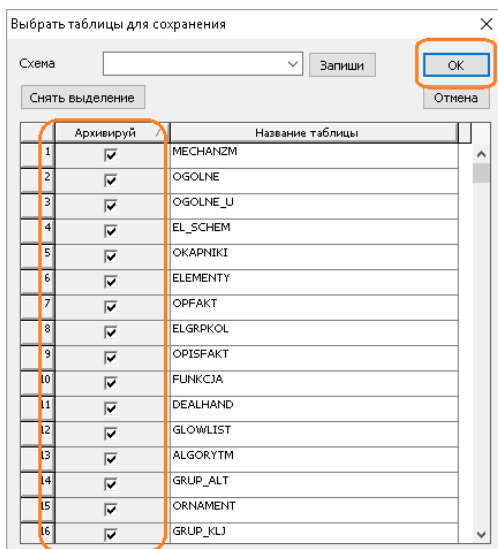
Выбрать таблицы для сохранения

Схема

Запиши

OK

Снять выделение

Отмена

| | Архивируй | Название таблицы |
|---|---|---|
| 1 | ☑ | MECHANZM |
| 2 | ☑ | OGOLNE |
| 3 | ☑ | OGOLNE_U |
| 4 | ☑ | EL_SCHEM |
| 5 | ☑ | OKAPNIKI |
| 6 | ☑ | ELEMENTY |
| 7 | ☑ | OPFAKT |
| 8 | ☑ | ELGRPKOL |
| 9 | ☑ | OPISFAKT |
| 10 | ☑ | FUNKCJA |
| 11 | ☑ | DEALHAND |
| 12 | ☑ | GLOWLIST |
| 13 | ☑ | ALGORYTM |
| 14 | ☑ | GRUP_ALT |
| 15 | ☑ | ORNAMENT |
| 16 | ☑ | GRUP_KLJ |